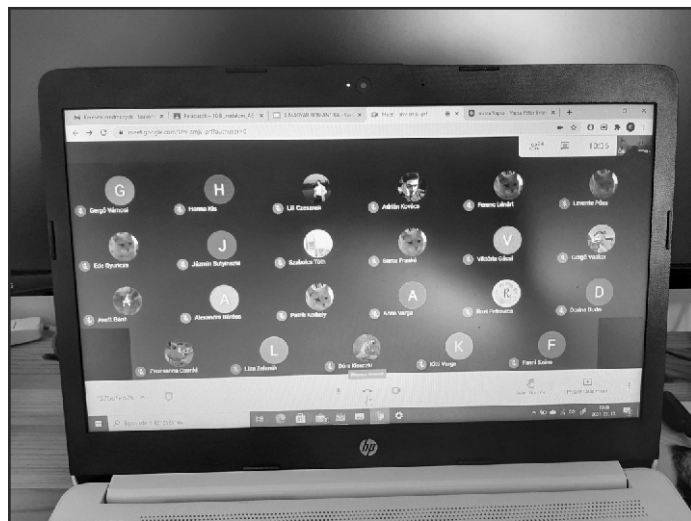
G
Gergő Vámosi

H
Hanna Kis

Lili Czeizner

Adrián Kovács

Ferenc Lénárt

Levente Pócs

Ede Gyurcsa

J
Jázmin Sulyánszki

Szabolcs Tóth

Bence Frankó

V
Viktória Gácsi

Lőrinc Vadász

Anett Bánó

A
Alexandra Bárány

Patrik Kálnay

A
Anna Varga

R

D
Dorina Bodó

L
Liza Zalotai

K
Kitti Varga

F
Fanni Szabó

hp